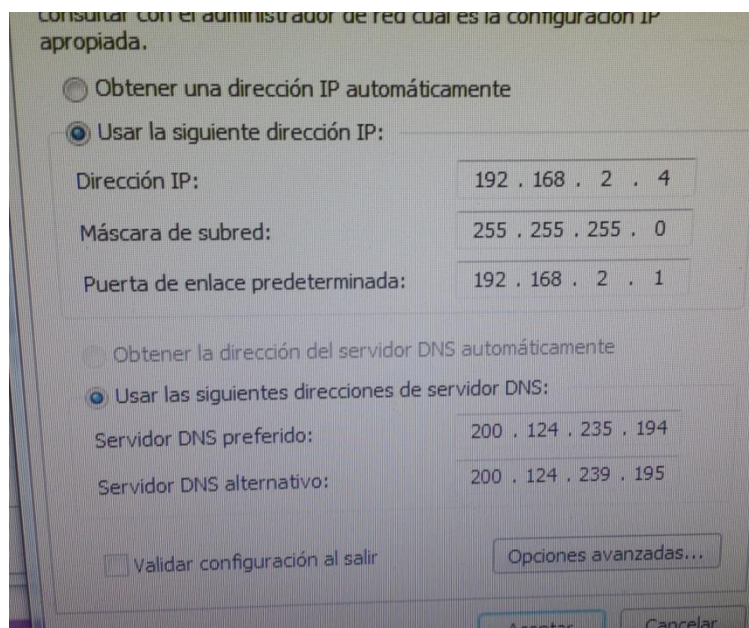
consultar con el administrador de red cuál es la configuración IP apropiada.

Obtener una dirección IP automáticamente

Usar la siguiente dirección IP:

Dirección IP: 192 . 168 . 2 . 4

Máscara de subred: 255 . 255 . 255 . 0

Puerta de enlace predeterminada: 192 . 168 . 2 . 1

Obtener la dirección del servidor DNS automáticamente

Usar las siguientes direcciones de servidor DNS:

Servidor DNS preferido: 200 . 124 . 235 . 194

Servidor DNS alternativo: 200 . 124 . 239 . 195

Validar configuración al salir

Opciones avanzadas...

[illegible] Cancelar